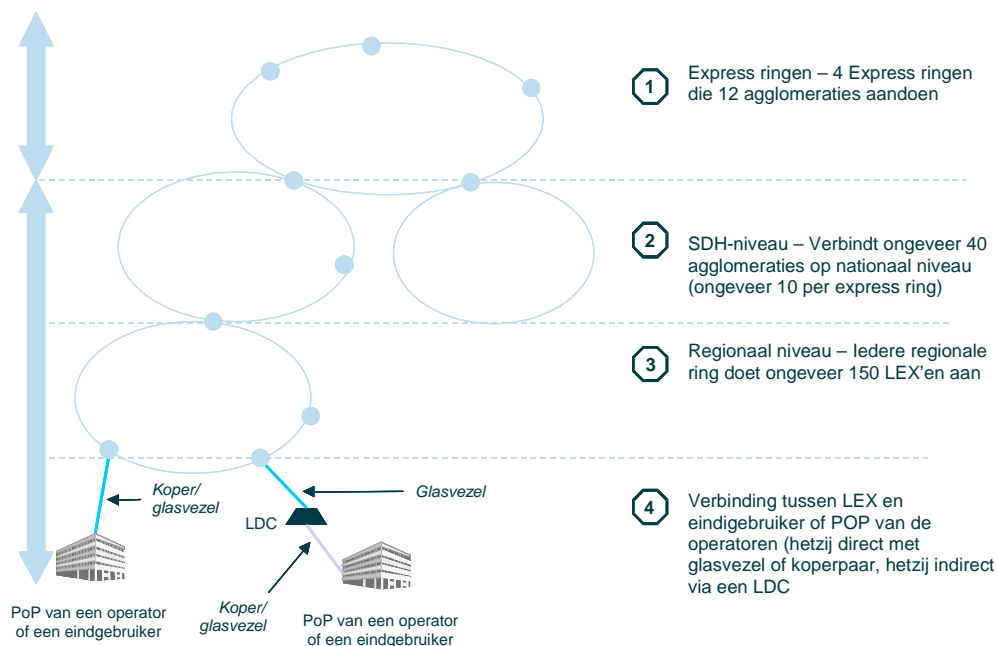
1 Express ringen – 4 Express ringen die 12 agglomeraties aandoen

2 SDH-niveau – Verbindt ongeveer 40 agglomeraties op nationaal niveau (ongeveer 10 per express ring)

3 Regionaal niveau – Iedere regionale ring doet ongeveer 150 LEX'en aan

Koper/ glasvezel

Glasvezel

LDC

4 Verbinding tussen LEX en eindigebruiker of POP van de operatoren (hetzij direct met glasvezel of koperpaar, hetzij indirect via een LDC

PoP van een operator of een eindgebruiker

Koper/ glasvezel

PoP van een operator of een eindgebruiker